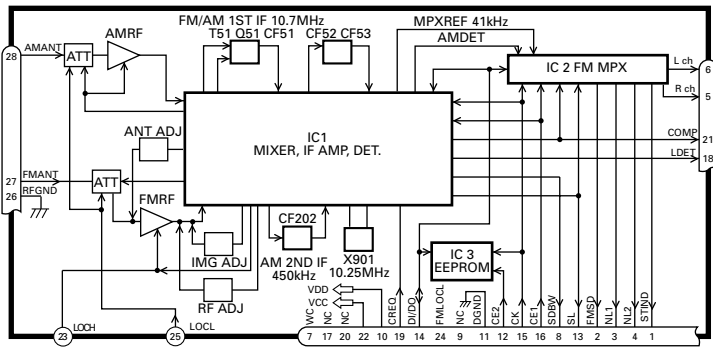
28
AMANT
ATT
AMRF
FM/AM 1ST IF 10.7MHz
T51 Q51 CF51
CF52 CF53
MPXREF 41kHz
AMDET
IC 2 FM MPX
L ch
6
R ch
5
IC1
MIXER, IF AMP, DET.
ANT ADJ
COMP
21
LDET
18
27
FMANT
RFGND
26
ATT
FMRF
CF202
X901
10.25MHz
AM 2ND IF
450kHz
IMG ADJ
RF ADJ
IC 3
EEPROM
VDD
VCC
23
LOCH
25
LOCL
VAC
NC
NC
CREQ
DI/DO
FMLOCL
NC
DGND
CE2
CK
CE1
SDBW
SL
FMSD
NL1
NL2
STIND
7
17
20
22
10
19
14
24
9
11
12
15
16
8
13
2
3
4
1